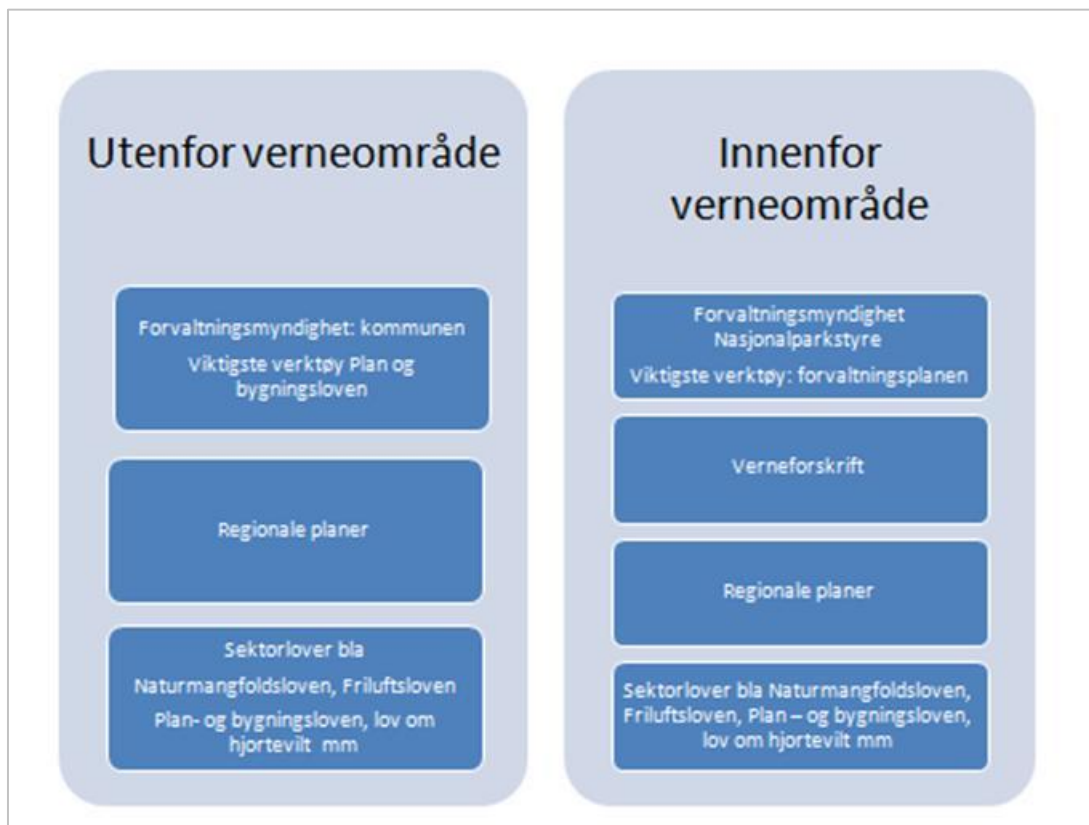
Utenfor verneområde

Forvaltningsmyndighet: kommunen

Viktigste verktøy Plan og bygningsloven

Regionale planer

Sektorlover bla

Naturmangfoldsloven, Friluftsloven

Plan- og bygningsloven, lov om hjortevilt mm

Innenfor verneområde

Forvaltningsmyndighet Nasjonalparkstyre

Viktigste verktøy: forvaltningsplanen

Verneforskrift

Regionale planer

Sektorlover bla Naturmangfoldsloven, Friluftsloven, Plan – og bygningsloven, lov om hjortevilt mm